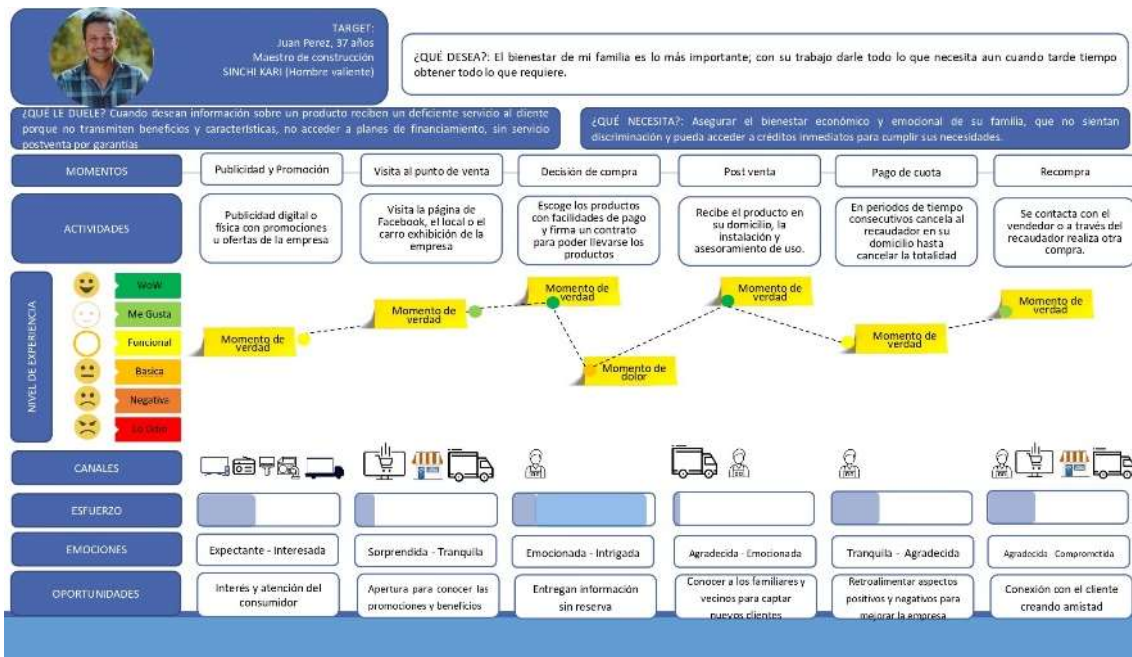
TARGET:
Juan Perez, 37 años
Maestro de construcción
SINCHI KARI (Hombre valiente)

¿QUÉ DESEA?: El bienestar de mi familia es lo más importante; con su trabajo darle todo lo que necesita aun cuando tarde tiempo obtener todo lo que requiere.

¿QUÉ LE DUELE? Cuando desean información sobre un producto reciben un deficiente servicio al cliente porque no transmiten beneficios y características, no acceder a planes de financiamiento, sin servicio postventa por garantías

¿QUÉ NECESITA?: Asegurar el bienestar económico y emocional de su familia, que no sientan discriminación y pueda acceder a créditos inmediatos para cumplir sus necesidades.

| MOMENTOS | Publicidad y Promoción | Visita al punto de venta | Decisión de compra | Post venta | Pago de cuota | Recompra |
|---|---|---|---|---|---|---|
| ACTIVIDADES | Publicidad digital o física con promociones u ofertas de la empresa | Visita la página de Facebook, el local o el carro exhibición de la empresa | Escoge los productos con facilidades de pago y firma un contrato para poder llevarse los productos | Recibe el producto en su domicilio, la instalación y asesoramiento de uso. | En periodos de tiempo consecutivos cancela al recaudador en su domicilio hasta cancelar la totalidad | Se contacta con el vendedor o a través del recaudador realiza otra compra. |

NIVEL DE EXPERIENCIA
WoW
Me Gusta
Funcional
Basica
Negativa
Lo Odio

Momento de verdad
Momento de verdad
Momento de verdad
Momento de dolor
Momento de verdad
Momento de verdad
Momento de verdad

| CANALES | | | | | | |
|---|---|---|---|---|---|---|
| ESFUERZO | | | | | | |
| EMOCIONES | Expectante - Interesada | Sorprendida - Tranquila | Emocionada - Intrigada | Agradecida - Emocionada | Tranquila - Agradecida | Agradecida - Comprometida |
| OPORTUNIDADES | Interés y atención del consumidor | Apertura para conocer las promociones y beneficios | Entregan información sin reserva | Conocer a los familiares y vecinos para captar nuevos clientes | Retroalimentar aspectos positivos y negativos para mejorar la empresa | Conexión con el cliente creando amistad |